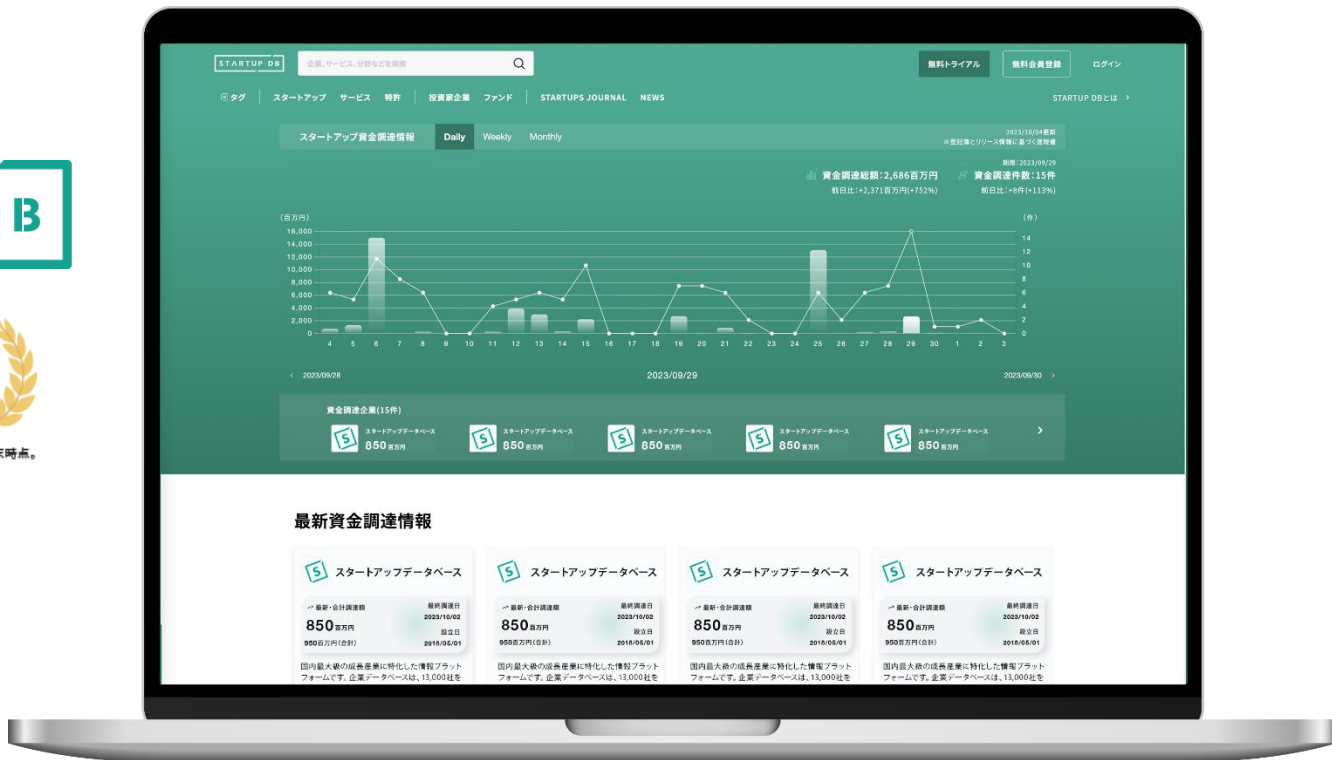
B

時点。

STARTUP DB
企業、サービス、分野などを検索
無料トライアル
無料会員登録
ログイン

タグ | スタートアップ サービス 特許 | 投資家企業 ファンド | STARTUPS JOURNAL NEWS
STARTUP DBとは >

スタートアップ資金調達情報 Daily Weekly Monthly
2023/10/04更新
※登記簿とリリース情報に基づく速報値

期間：2023/09/29
資金調達総額：2,686百万円
前日比：+2,371百万円(+752%)
資金調達件数：15件
前日比：+8件(+113%)

(百万円)
16,000
14,000
12,000
10,000
8,000
6,000
4,000
2,000
0
(件)
14
12
10
8
6
4
2
0
4 5 6 7 8 9 10 11 12 13 14 15 16 17 18 19 20 21 22 23 24 25 26 27 28 29 30 1 2 3

< 2023/09/28
2023/09/29
2023/09/30 >

資金調達企業(15件)
スタートアップデータベース 850百万円
スタートアップデータベース 850百万円
スタートアップデータベース 850百万円
スタートアップデータベース 850百万円
スタートアップデータベース 850百万円
>

最新資金調達情報

スタートアップデータベース
最新・合計調達額
850百万円
950百万円(合計)
最終調達日
2023/10/02
設立日
2018/05/01
国内最大級の成長産業に特化した情報プラットフォームです。企業データベースは、13,000社を

スタートアップデータベース
最新・合計調達額
850百万円
950百万円(合計)
最終調達日
2023/10/02
設立日
2018/05/01
国内最大級の成長産業に特化した情報プラットフォームです。企業データベースは、13,000社を

スタートアップデータベース
最新・合計調達額
850百万円
950百万円(合計)
最終調達日
2023/10/02
設立日
2018/05/01
国内最大級の成長産業に特化した情報プラットフォームです。企業データベースは、13,000社を

スタートアップデータベース
最新・合計調達額
850百万円
950百万円(合計)
最終調達日
2023/10/02
設立日
2018/05/01
国内最大級の成長産業に特化した情報プラットフォームです。企業データベースは、13,000社を